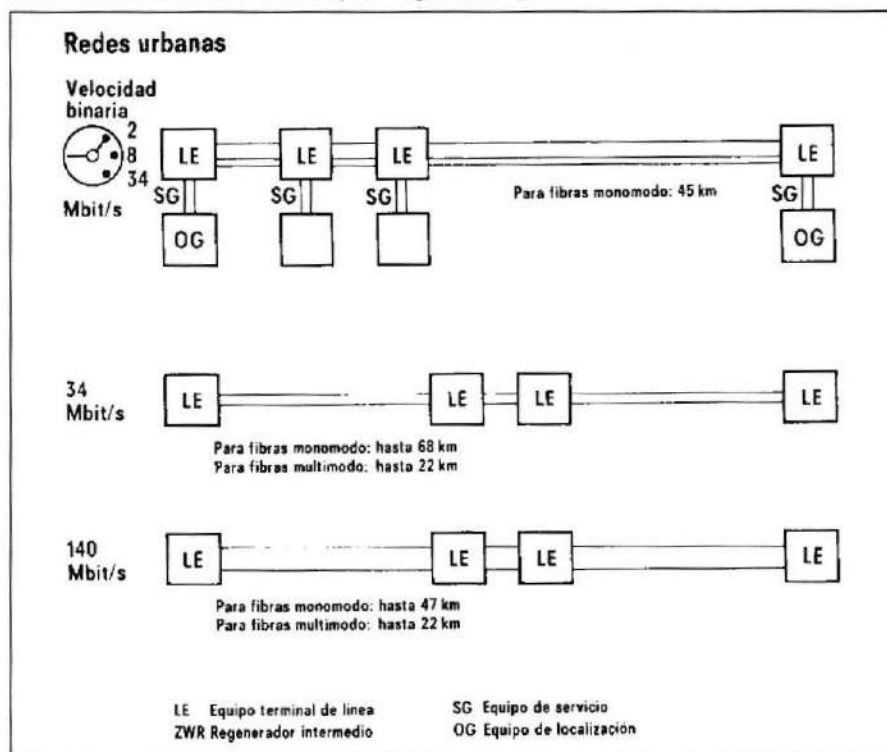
Redes urbanas

Velocidad binaria
2
8
34
Mbit/s

LE
SG
OG
LE
SG
LE
SG
LE
SG
OG

Para fibras monomodo: 45 km

34 Mbit/s
LE
LE
LE
LE

Para fibras monomodo: hasta 68 km
Para fibras multimodo: hasta 22 km

140 Mbit/s
LE
LE
LE
LE

Para fibras monomodo: hasta 47 km
Para fibras multimodo: hasta 22 km

LE Equipo terminal de linea
ZWR Regenerador intermedio
SG Equipo de servicio
OG Equipo de localización